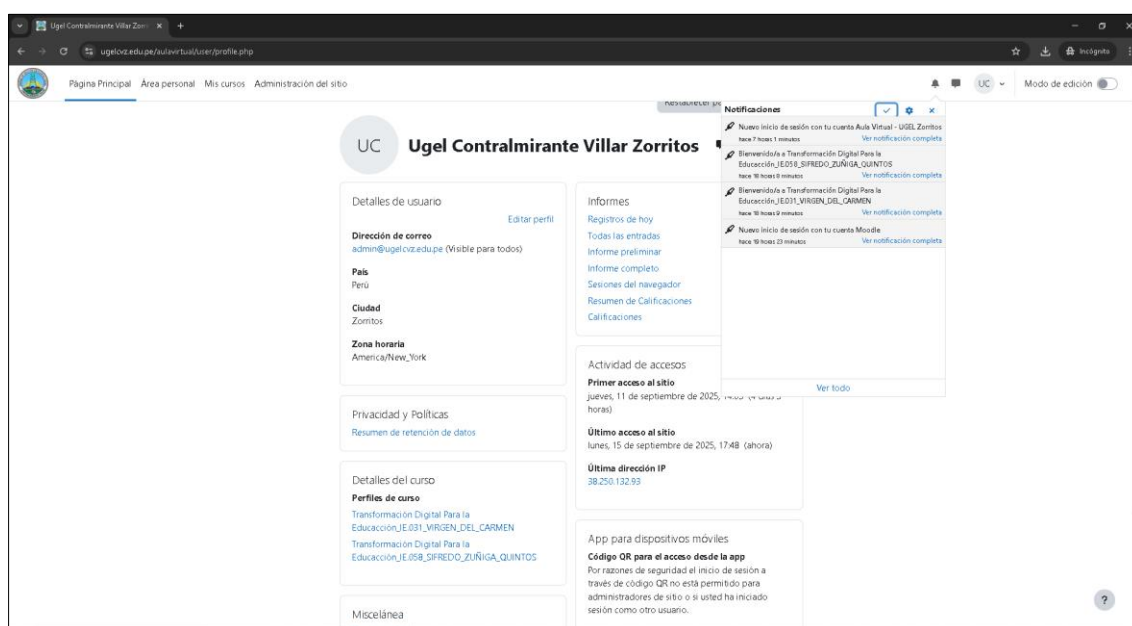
Ugel Contralmirante Villar Zorri ×  +

ugelcvz.edu.pe/aulavirtual/user/profile.php

Incógnito

Página Principal  Área personal  Mis cursos  Administración del sitio

UC  Modo de edición

Restablecer pe

UC  Ugel Contralmirante Villar Zorritos

Notificaciones

Nuevo inicio de sesión con tu cuenta Aula Virtual - UGEL Zorritos
hace 7 horas 1 minutos  Ver notificación completa

Bienvenido/a a Transformación Digital Para la Educacción_IE.058_SIFREDO_ZUÑIGA_QUINTOS
hace 18 horas 8 minutos  Ver notificación completa

Bienvenido/a a Transformación Digital Para la Educacción_IE.031_VIRGEN_DEL_CARMEN
hace 18 horas 9 minutos  Ver notificación completa

Nuevo inicio de sesión con tu cuenta Moodle
hace 19 horas 23 minutos  Ver notificación completa

Ver todo

Detalles de usuario
Editar perfil
Dirección de correo
admin@ugelcvz.edu.pe (Visible para todos)
País
Perú
Ciudad
Zorritos
Zona horaria
America/New_York

Privacidad y Políticas
Resumen de retención de datos

Detalles del curso
Perfiles de curso
Transformación Digital Para la Educacción_IE.031_VIRGEN_DEL_CARMEN
Transformación Digital Para la Educacción_IE.058_SIFREDO_ZUÑIGA_QUINTOS

Miscelánea

Informes
Registros de hoy
Todas las entradas
Informe preliminar
Informe completo
Sesiones del navegador
Resumen de Calificaciones
Calificaciones

Actividad de accesos
Primer acceso al sitio
jueves, 11 de septiembre de 2025, 14:03 (4 días 3 horas)
Último acceso al sitio
lunes, 15 de septiembre de 2025, 17:48 (ahora)
Última dirección IP
38.250.132.93

App para dispositivos móviles
Código QR para el acceso desde la app
Por razones de seguridad el inicio de sesión a través de código QR no está permitido para administradores de sitio o si usted ha iniciado sesión como otro usuario.

?